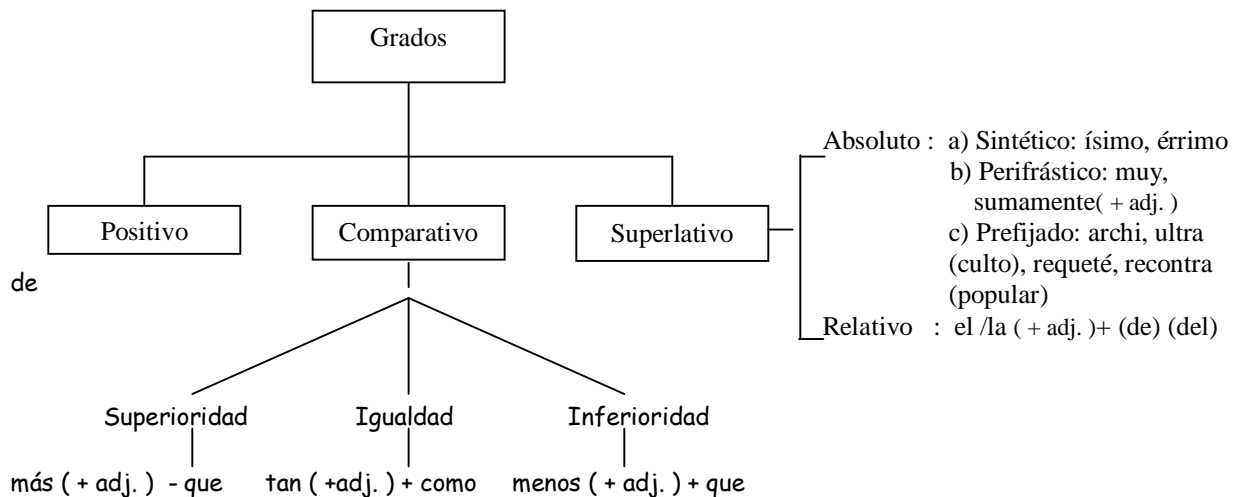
Grados

Positivo

Comparativo

Superlativo

Absoluto : a) Sintético: ísimo, érrimo
b) Perifrástico: muy, sumamente( + adj. )
c) Prefijado: archi, ultra (culto), requeté, recontra (popular)
Relativo : el /la ( + adj. )+ (de) (del)

de

Superioridad

Igualdad

Inferioridad

más ( + adj. ) - que

tan ( +adj. ) + como

menos ( + adj. ) + que